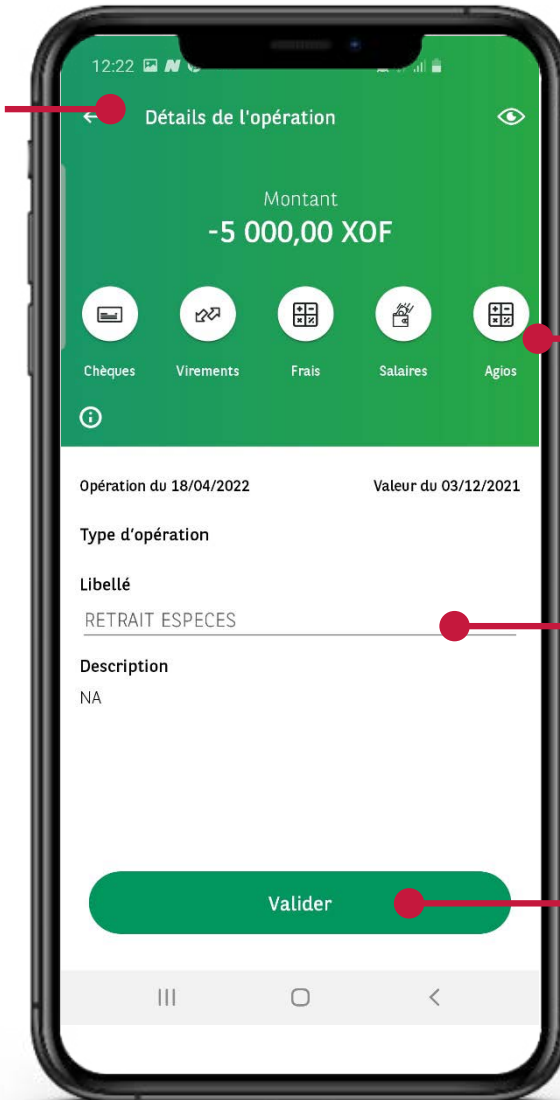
12:22

Détails de l'opération

Montant
-5 000,00 XOF

Chèques
Virements
Frais
Salaires
Agios

Opération du 18/04/2022
Valeur du 03/12/2021

Type d'opération

Libellé
RETRAIT ESPECES

Description
NA

Valider